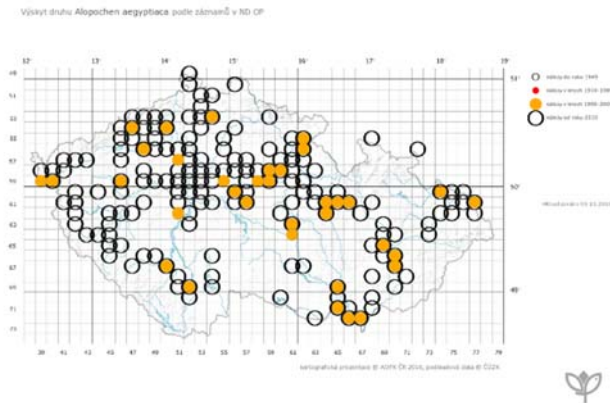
Výskyt druhu Alopochen aegyptiaca podle záznamů v ND OP

12° 13° 14° 15° 16° 17° 18° 19°

51° 50° 49°

nálezy do roku 1949
nálezy v letech 1950-199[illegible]
nálezy v letech 1990-200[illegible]
nálezy od roku 2010

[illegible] 03.03.2017

49 51 53 55 57 59 61 63 65 67 69 71 73

39 41 43 45 47 49 51 53 55 57 59 61 63 65 67 69 71 73 75 77 79

kartografické zpracování © AOPK ČR 2016, podkladová data © ČÚZK